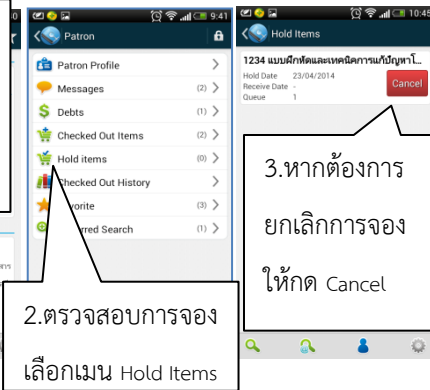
9:41
Patron
Patron Profile
Messages (2)
Debts (1)
Checked Out Items (2)
Hold items (0)
Checked Out History
Favorite (3)
Preferred Search (1)

10:45
Hold Items
1234 แบบฝึกหัดและเทคนิคการแก้ปัญหาโ...
Hold Date 23/04/2014
Receive Date -
Queue 1
Cancel

3.หากต้องการยกเลิกการจอง ให้กด Cancel

2.ตรวจสอบการจอง เลือกเมนู Hold Items